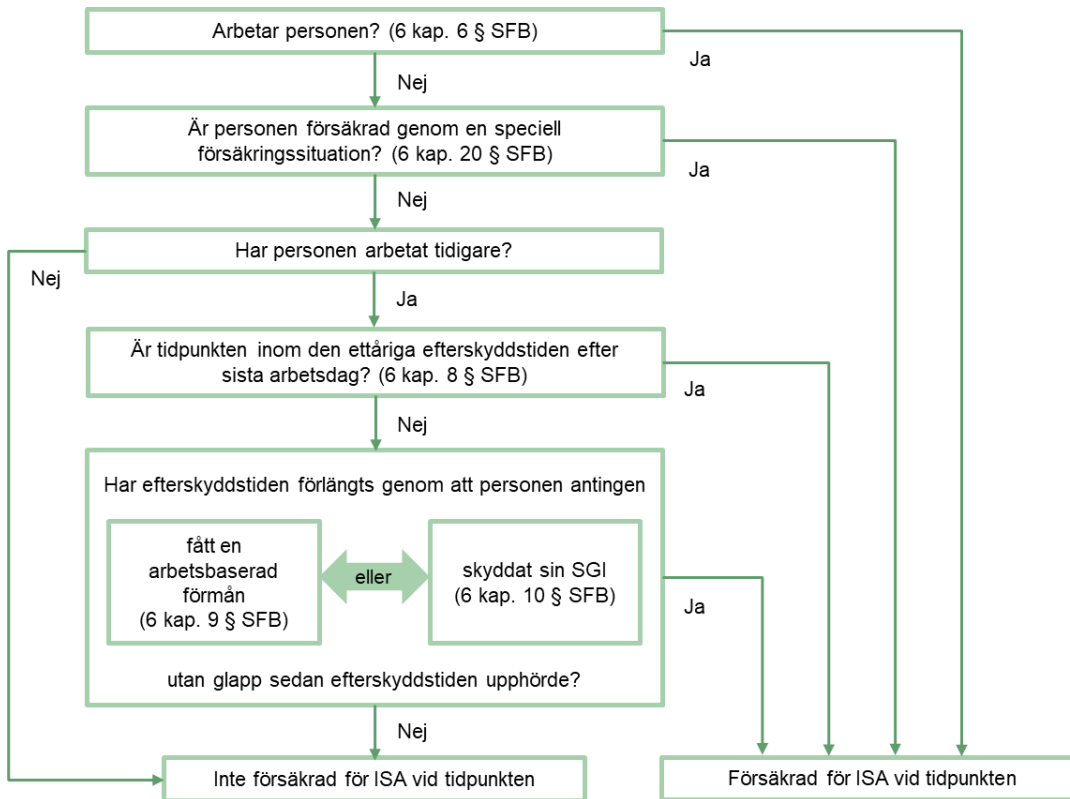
Arbetar personen? (6 kap. 6 § SFB)

Ja

Nej

Är personen försäkrad genom en speciell försäkringssituation? (6 kap. 20 § SFB)

Ja

Nej

Har personen arbetat tidigare?

Nej

Ja

Är tidpunkten inom den ettåriga efterskyddstiden efter sista arbetsdag? (6 kap. 8 § SFB)

Ja

Nej

Har efterskyddstiden förlängts genom att personen antingen

fått en arbetsbaserad förmån (6 kap. 9 § SFB)

eller

skyddat sin SGI (6 kap. 10 § SFB)

utan glapp sedan efterskyddstiden upphörde?

Ja

Nej

Inte försäkrad för ISA vid tidpunkten

Försäkrad för ISA vid tidpunkten